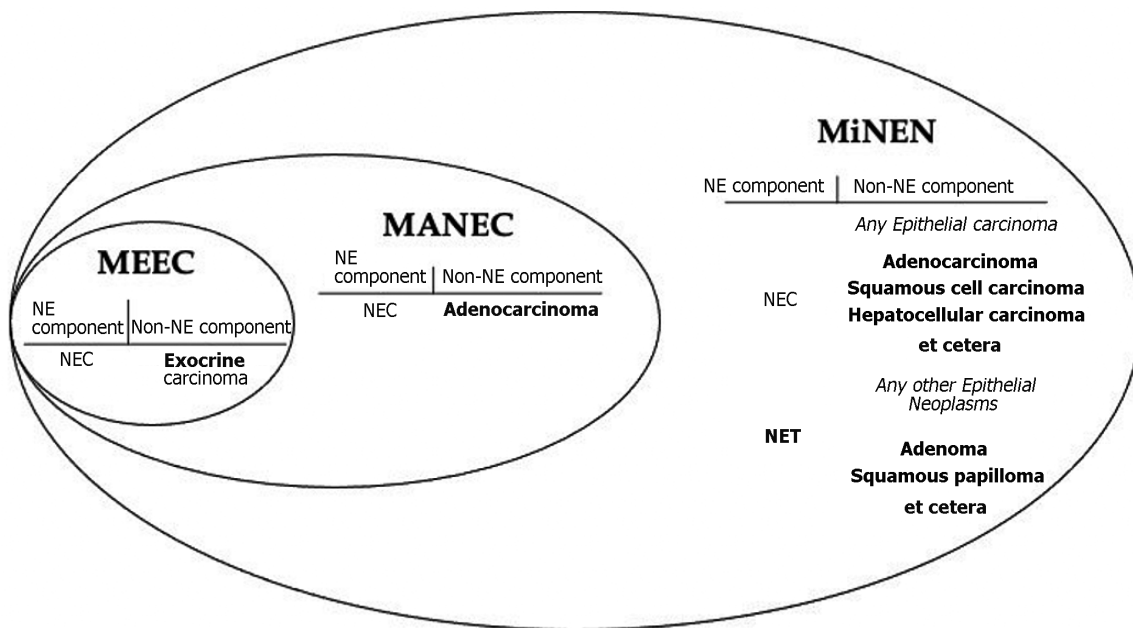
MiNEN

| NE component | Non-NE component |
|---|---|
| | *Any Epithelial carcinoma* |
| NEC | **Adenocarcinoma** **Squamous cell carcinoma** **Hepatocellular carcinoma** **et cetera** |
| | *Any other Epithelial Neoplasms* |
| **NET** | **Adenoma** **Squamous papilloma** **et cetera** |

MANEC

| NE component | Non-NE component |
|---|---|
| NEC | **Adenocarcinoma** |

MEEC

| NE component | Non-NE component |
|---|---|
| NEC | **Exocrine** carcinoma |